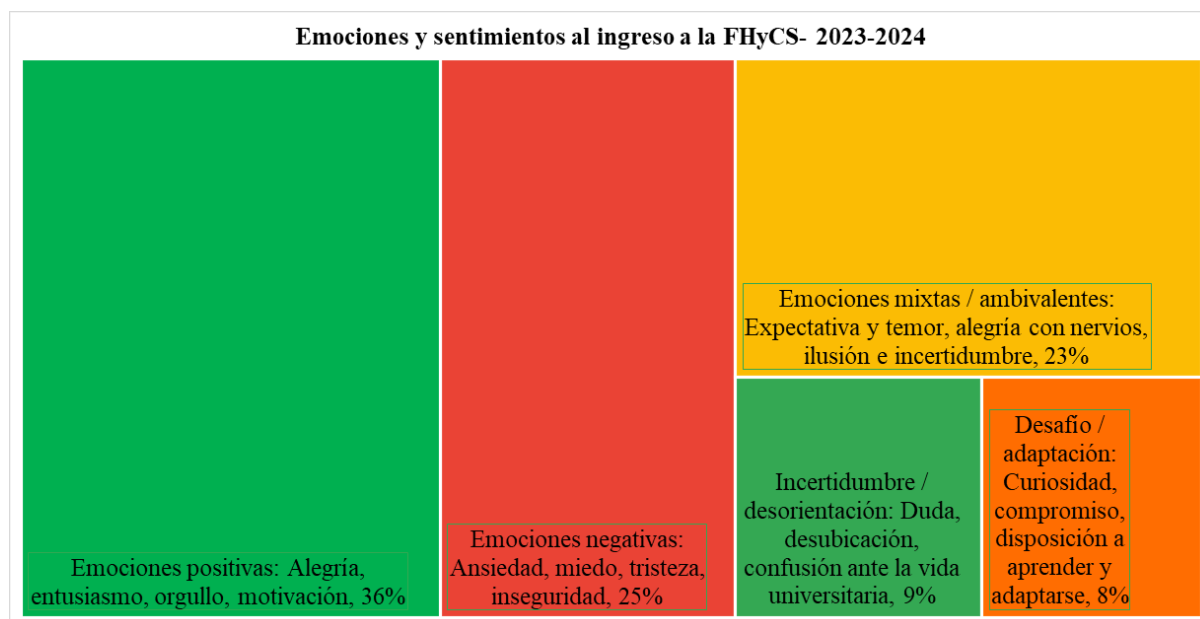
Emociones y sentimientos al ingreso a la FHyCS- 2023-2024

Emociones positivas: Alegría, entusiasmo, orgullo, motivación, 36%

Emociones negativas: Ansiedad, miedo, tristeza, inseguridad, 25%

Emociones mixtas / ambivalentes: Expectativa y temor, alegría con nervios, ilusión e incertidumbre, 23%

Incertidumbre / desorientación: Duda, desubicación, confusión ante la vida universitaria, 9%

Desafío / adaptación: Curiosidad, compromiso, disposición a aprender y adaptarse, 8%